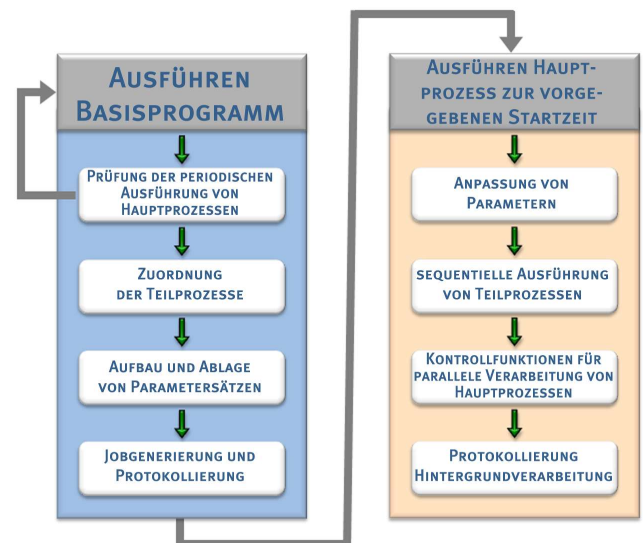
Ausführen Basisprogramm

Prüfung der periodischen Ausführung von Hauptprozessen

Zuordnung der Teilprozesse

Aufbau und Ablage von Parametersätzen

Jobgenerierung und Protokollierung

Ausführen Hauptprozess zur vorgegebenen Startzeit

Anpassung von Parametern

sequentielle Ausführung von Teilprozessen

Kontrollfunktionen für parallele Verarbeitung von Hauptprozessen

Protokollierung Hintergrundverarbeitung